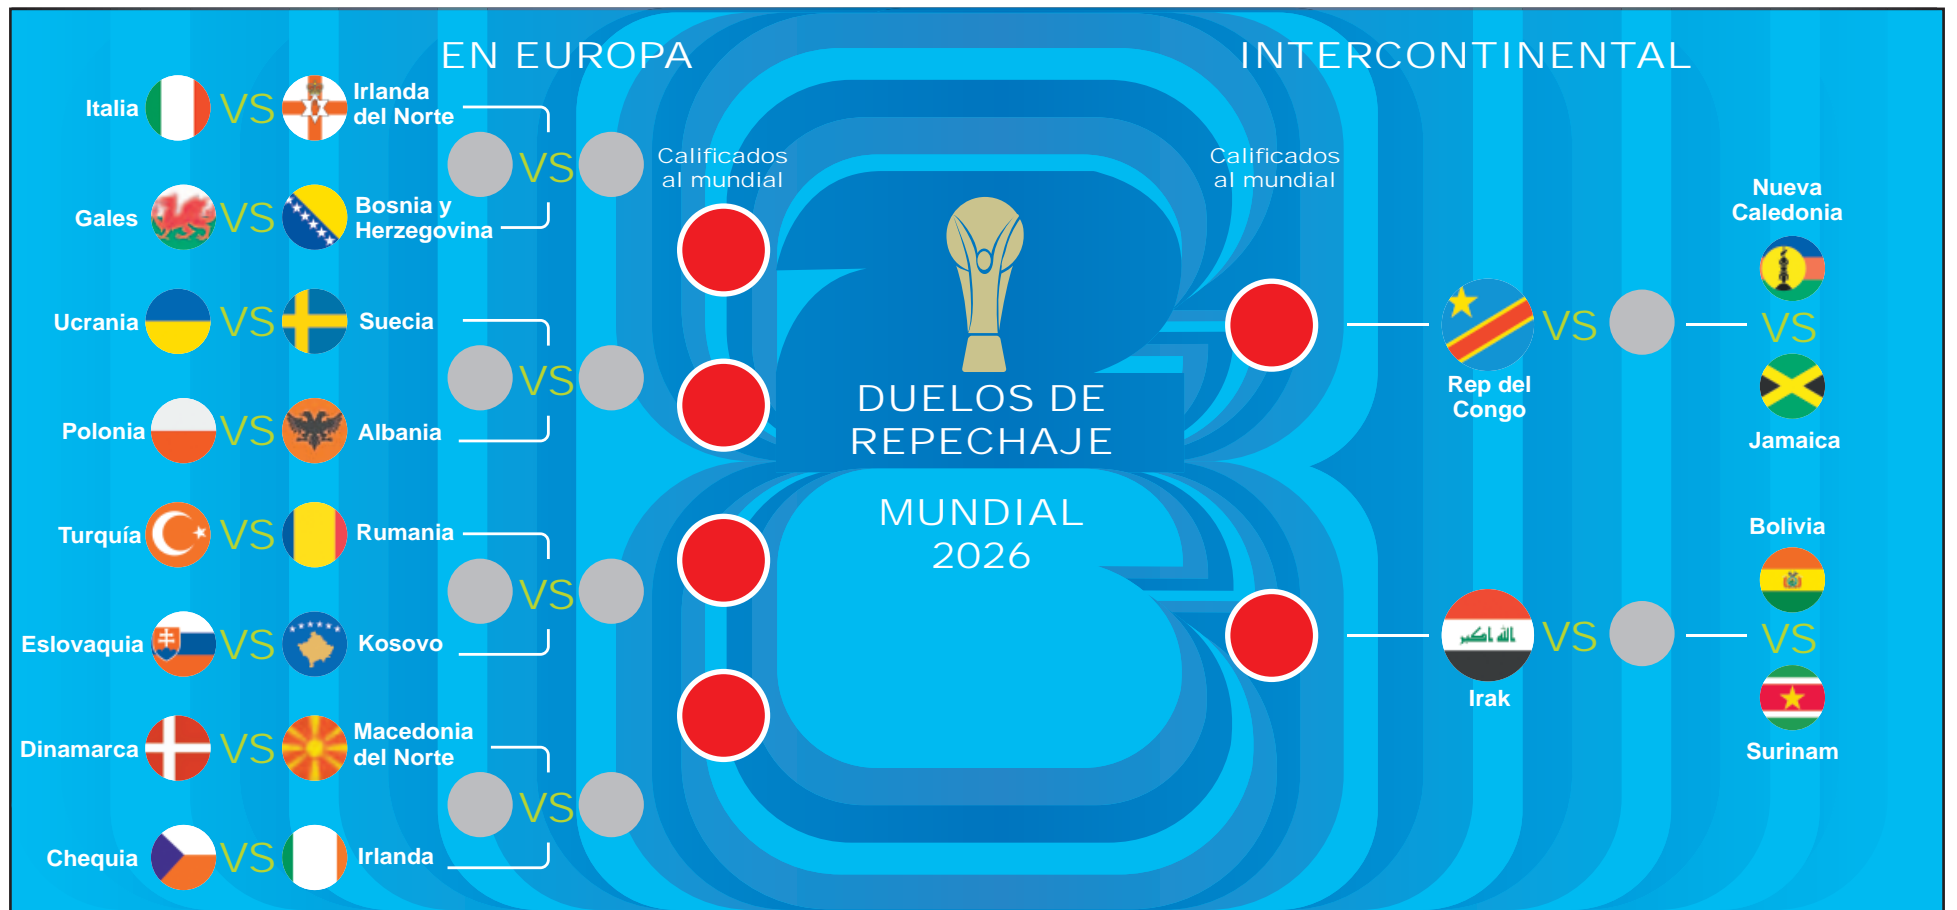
EN EUROPA

INTERCONTINENTAL

Italia VS Irlanda del Norte

Gales VS Bosnia y Herzegovina

VS

Calificados al mundial

Ucrania VS Suecia

Polonia VS Albania

VS

Turquía VS Rumania

Eslovaquia VS Kosovo

VS

Dinamarca VS Macedonia del Norte

Chequia VS Irlanda

VS

DUELOS DE REPECHAJE

MUNDIAL 2026

Calificados al mundial

Rep del Congo VS

Nueva Caledonia VS Jamaica

Irak VS

Bolivia VS Surinam